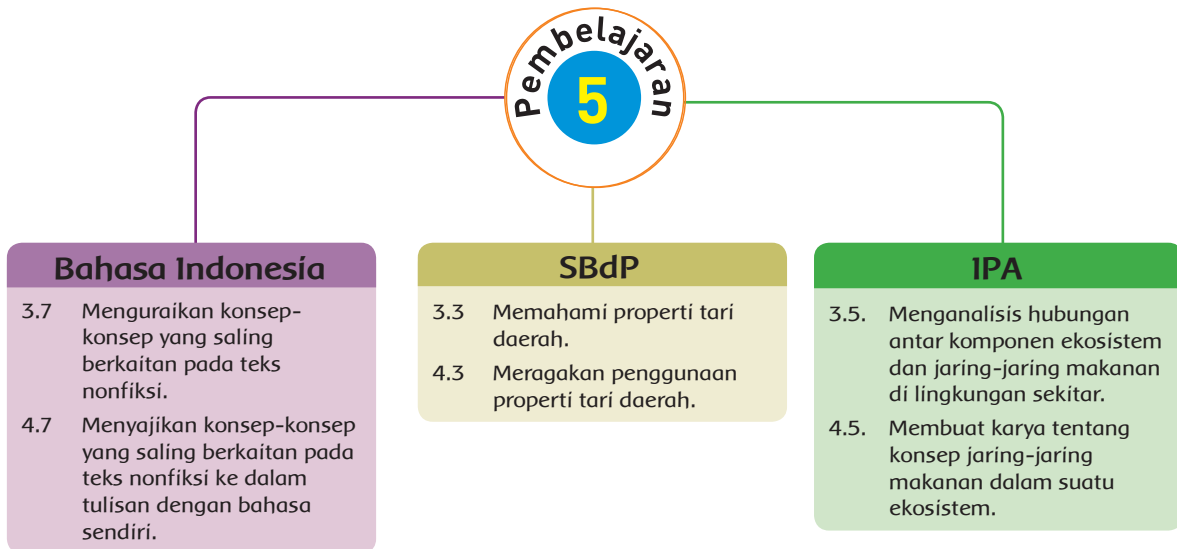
Pembelajaran
5

Bahasa Indonesia

3.7 Menguraikan konsep-konsep yang saling berkaitan pada teks nonfiksi.

4.7 Menyajikan konsep-konsep yang saling berkaitan pada teks nonfiksi ke dalam tulisan dengan bahasa sendiri.

SBdP

3.3 Memahami properti tari daerah.

4.3 Meragakan penggunaan properti tari daerah.

IPA

3.5. Menganalisis hubungan antar komponen ekosistem dan jaring-jaring makanan di lingkungan sekitar.

4.5. Membuat karya tentang konsep jaring-jaring makanan dalam suatu ekosistem.